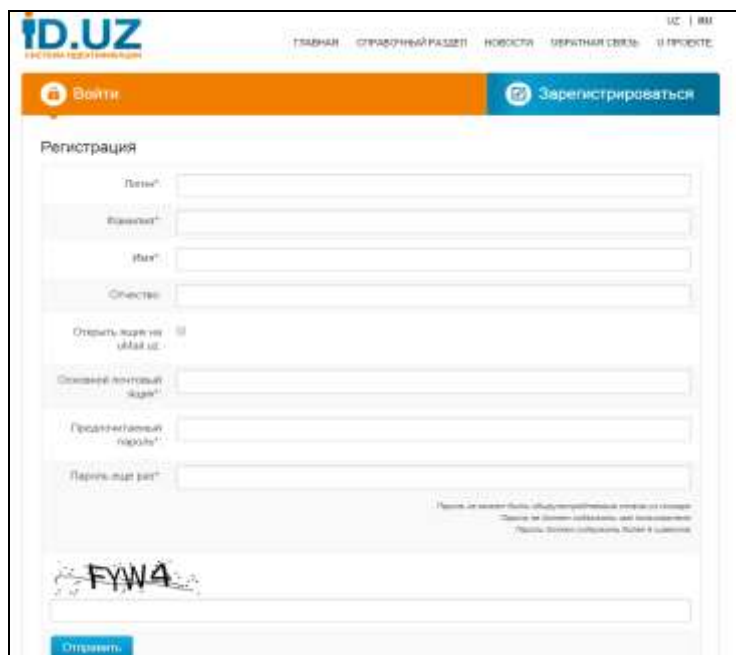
ID.UZ
СИСТЕМА ИДЕНТИФИКАЦИИ

UZ | RU

ГЛАВНАЯ СПРАВОЧНЫЙ РАЗДЕЛ НОВОСТИ ОБРАТНАЯ СВЯЗЬ О ПРОЕКТЕ

Войти

Зарегистрироваться

Регистрация

Логин*:

Фамилия*:

Имя*:

Отчество:

Открыть ящик на uMail.uz:

Основной почтовый ящик*:

Предпочитаемый пароль*:

Пароль еще раз*:

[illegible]
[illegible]
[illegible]

FYW4

Отправить